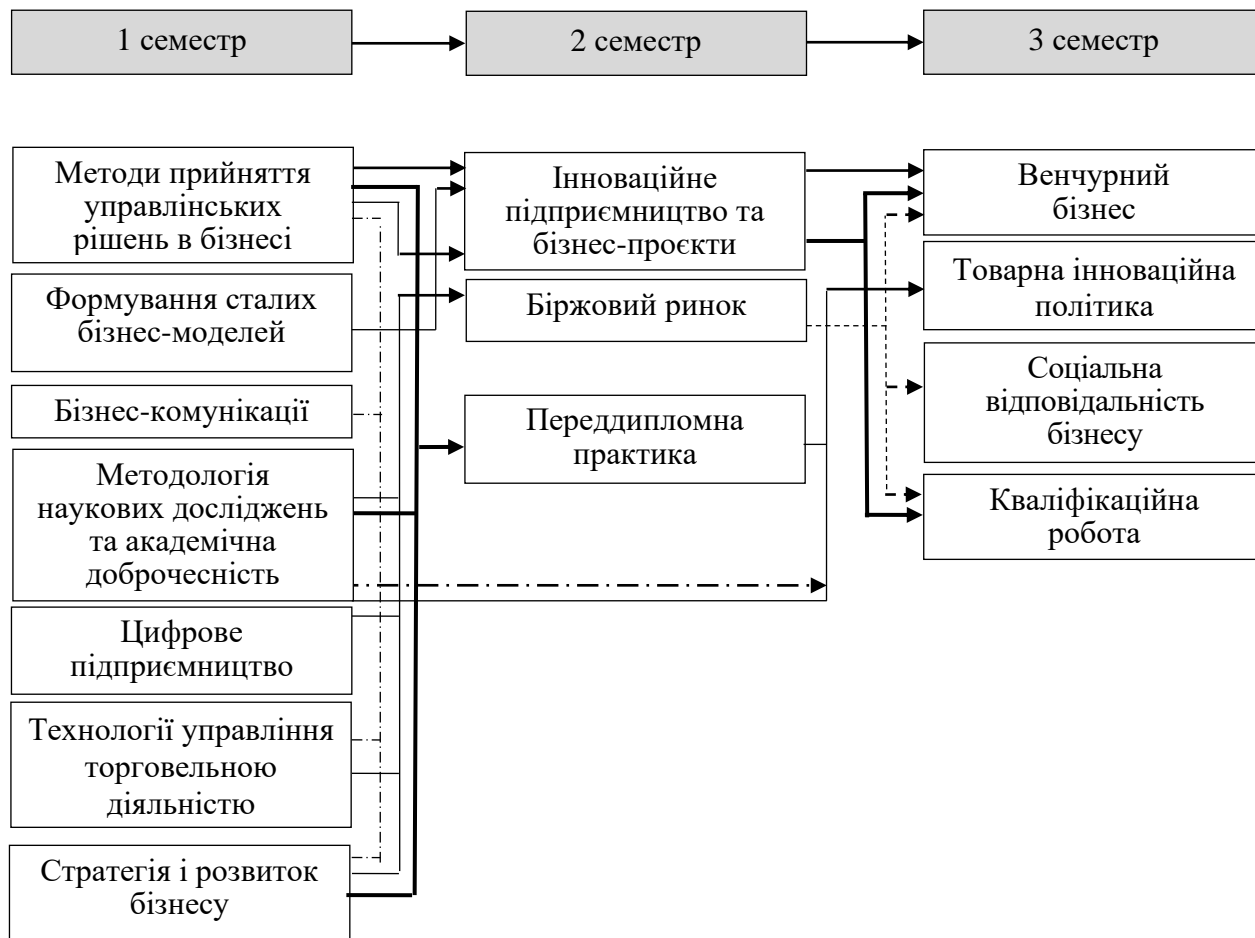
1 семестр

2 семестр

3 семестр

Методи прийняття управлінських рішень в бізнесі

Формування сталих бізнес-моделей

Бізнес-комунікації

Методологія наукових досліджень та академічна доброчесність

Цифрове підприємництво

Технології управління торговельною діяльністю

Стратегія і розвиток бізнесу

Інноваційне підприємництво та бізнес-проєкти

Біржовий ринок

Переддипломна практика

Венчурний бізнес

Товарна інноваційна політика

Соціальна відповідальність бізнесу

Кваліфікаційна робота